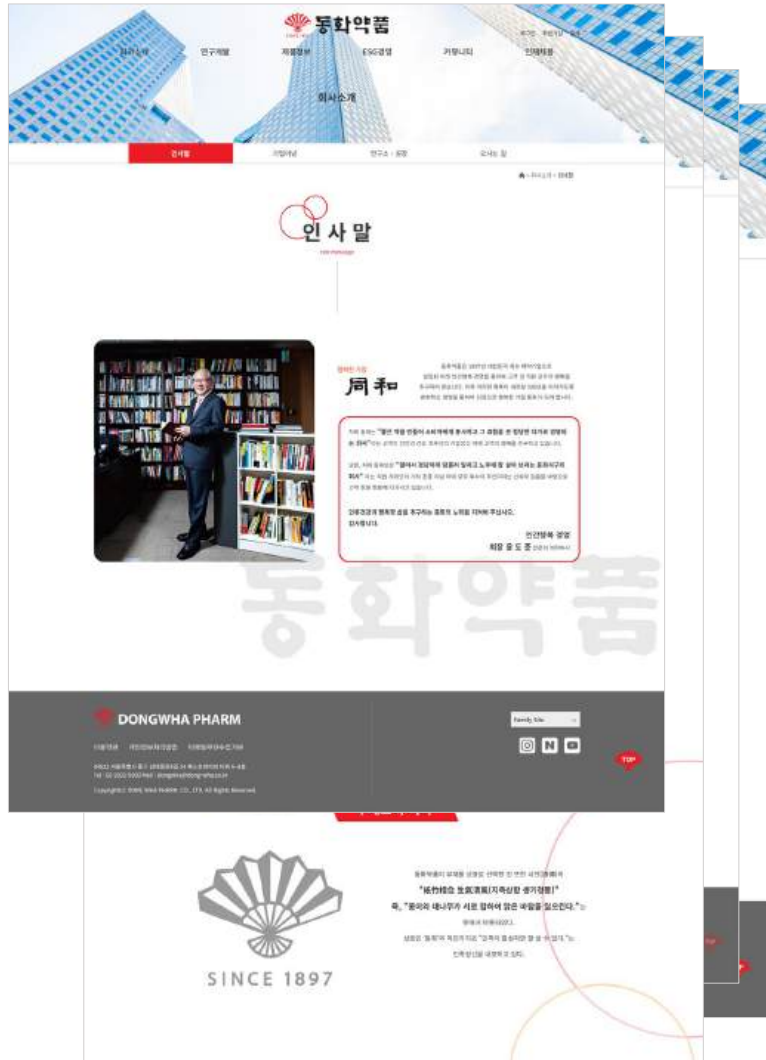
동화약품

회사소개 연구개발 제품정보 ESG경영 커뮤니티 인재채용

회사소개

인사말 기업개념 연구소·공장 오시는 길

인사말

同和

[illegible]

인간행복 경영
회장 윤 도 준

동화약품

DONGWHA PHARM

Family Site

TOP

SINCE 1897

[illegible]